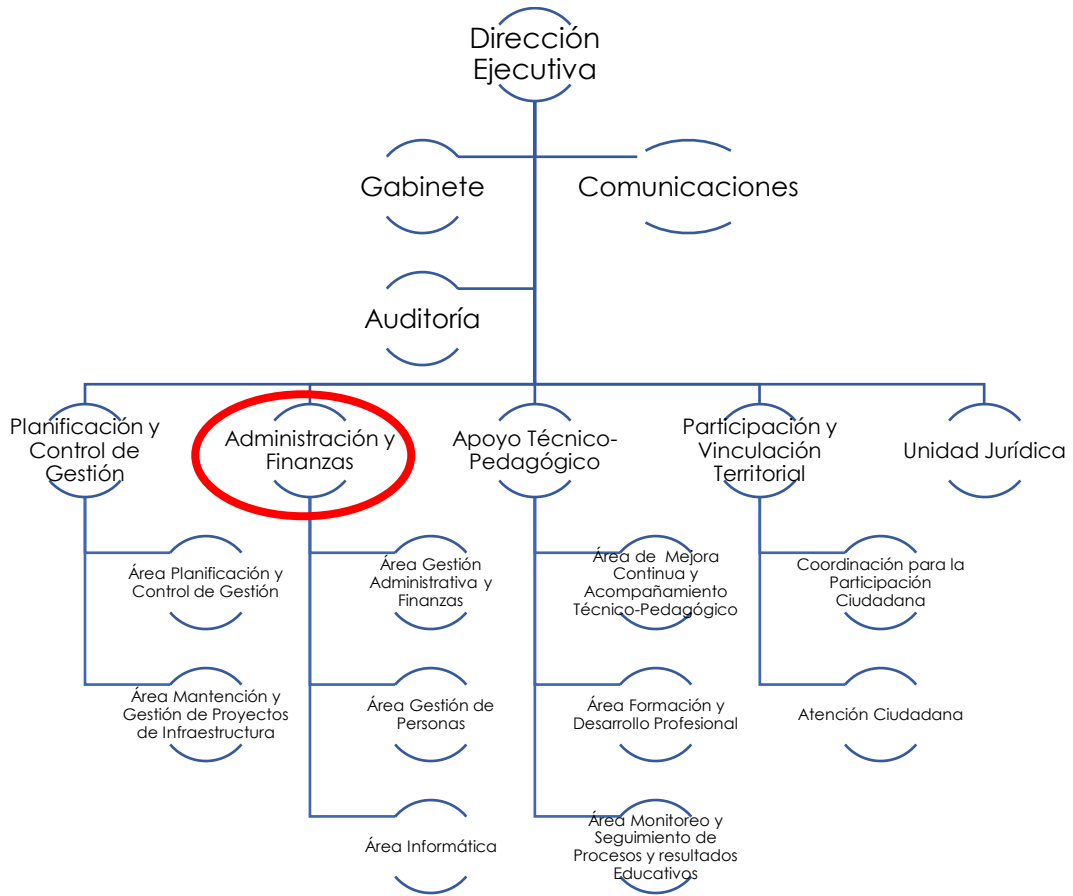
Dirección Ejecutiva

Gabinete

Comunicaciones

Auditoría

Planificación y Control de Gestión

Administración y Finanzas

Apoyo Técnico-Pedagógico

Participación y Vinculación Territorial

Unidad Jurídica

Área Planificación y Control de Gestión

Área Mantención y Gestión de Proyectos de Infraestructura

Área Gestión Administrativa y Finanzas

Área Gestión de Personas

Área Informática

Área de Mejora Continua y Acompañamiento Técnico-Pedagógico

Área Formación y Desarrollo Profesional

Área Monitoreo y Seguimiento de Procesos y resultados Educativos

Coordinación para la Participación Ciudadana

Atención Ciudadana